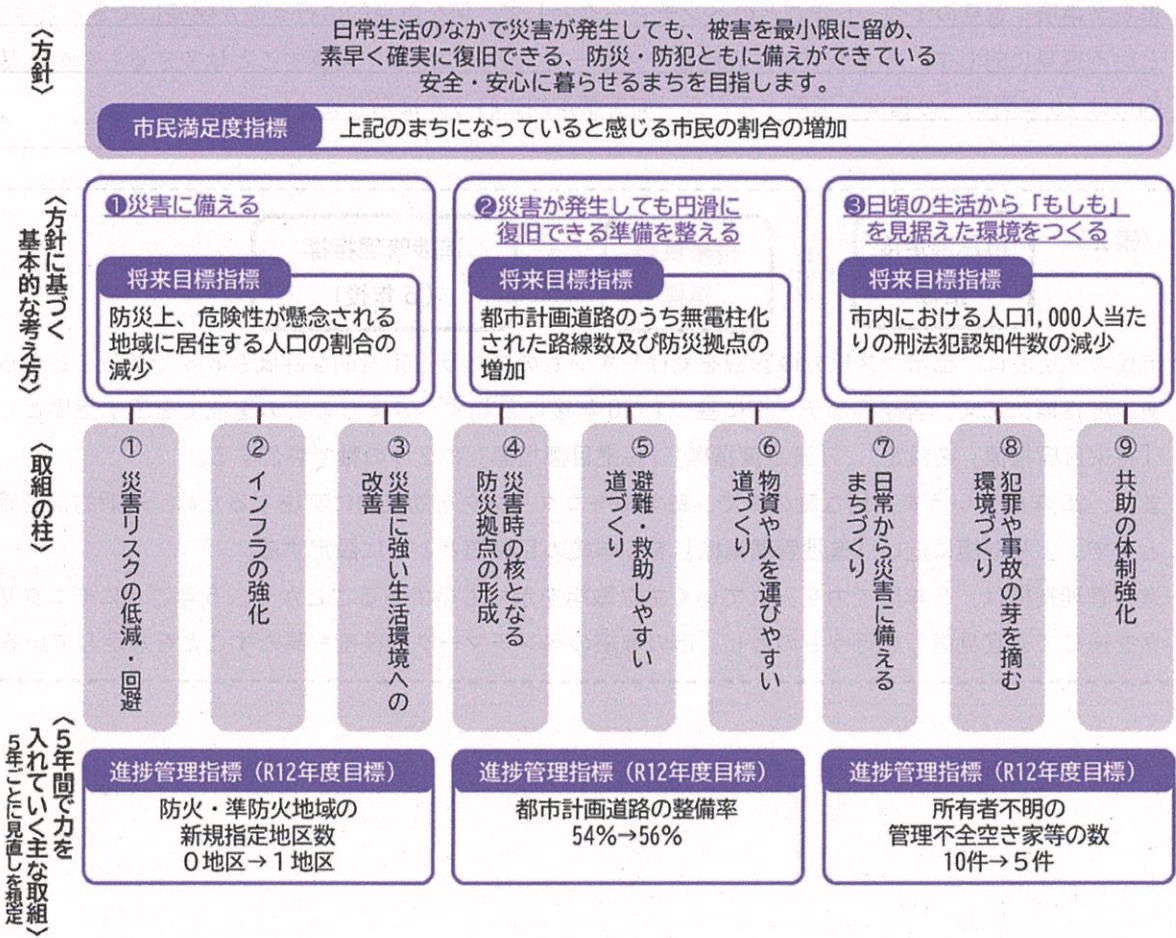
〈方針〉

日常生活のなかで災害が発生しても、被害を最小限に留め、素早く確実に復旧できる、防災・防犯ともに備えができている安全・安心に暮らせるまちを目指します。

市民満足度指標　上記のまちになっていると感じる市民の割合の増加

〈方針に基づく基本的な考え方〉

❶災害に備える

将来目標指標

防災上、危険性が懸念される地域に居住する人口の割合の減少

❷災害が発生しても円滑に復旧できる準備を整える

将来目標指標

都市計画道路のうち無電柱化された路線数及び防災拠点の増加

❸日頃の生活から「もしも」を見据えた環境をつくる

将来目標指標

市内における人口1,000人当たりの刑法犯認知件数の減少

〈取組の柱〉

① 災害リスクの低減・回避

② インフラの強化

③ 災害に強い生活環境への改善

④ 災害時の核となる防災拠点の形成

⑤ 避難・救助しやすい道づくり

⑥ 物資や人を運びやすい道づくり

⑦ 日常から災害に備えるまちづくり

⑧ 犯罪や事故の芽を摘む環境づくり

⑨ 共助の体制強化

〈5年間で力を入れていく主な取組 5年ごとに見直しを想定〉

進捗管理指標（R12年度目標）

防火・準防火地域の新規指定地区数
0地区→1地区

進捗管理指標（R12年度目標）

都市計画道路の整備率
54%→56%

進捗管理指標（R12年度目標）

所有者不明の管理不全空き家等の数
10件→5件